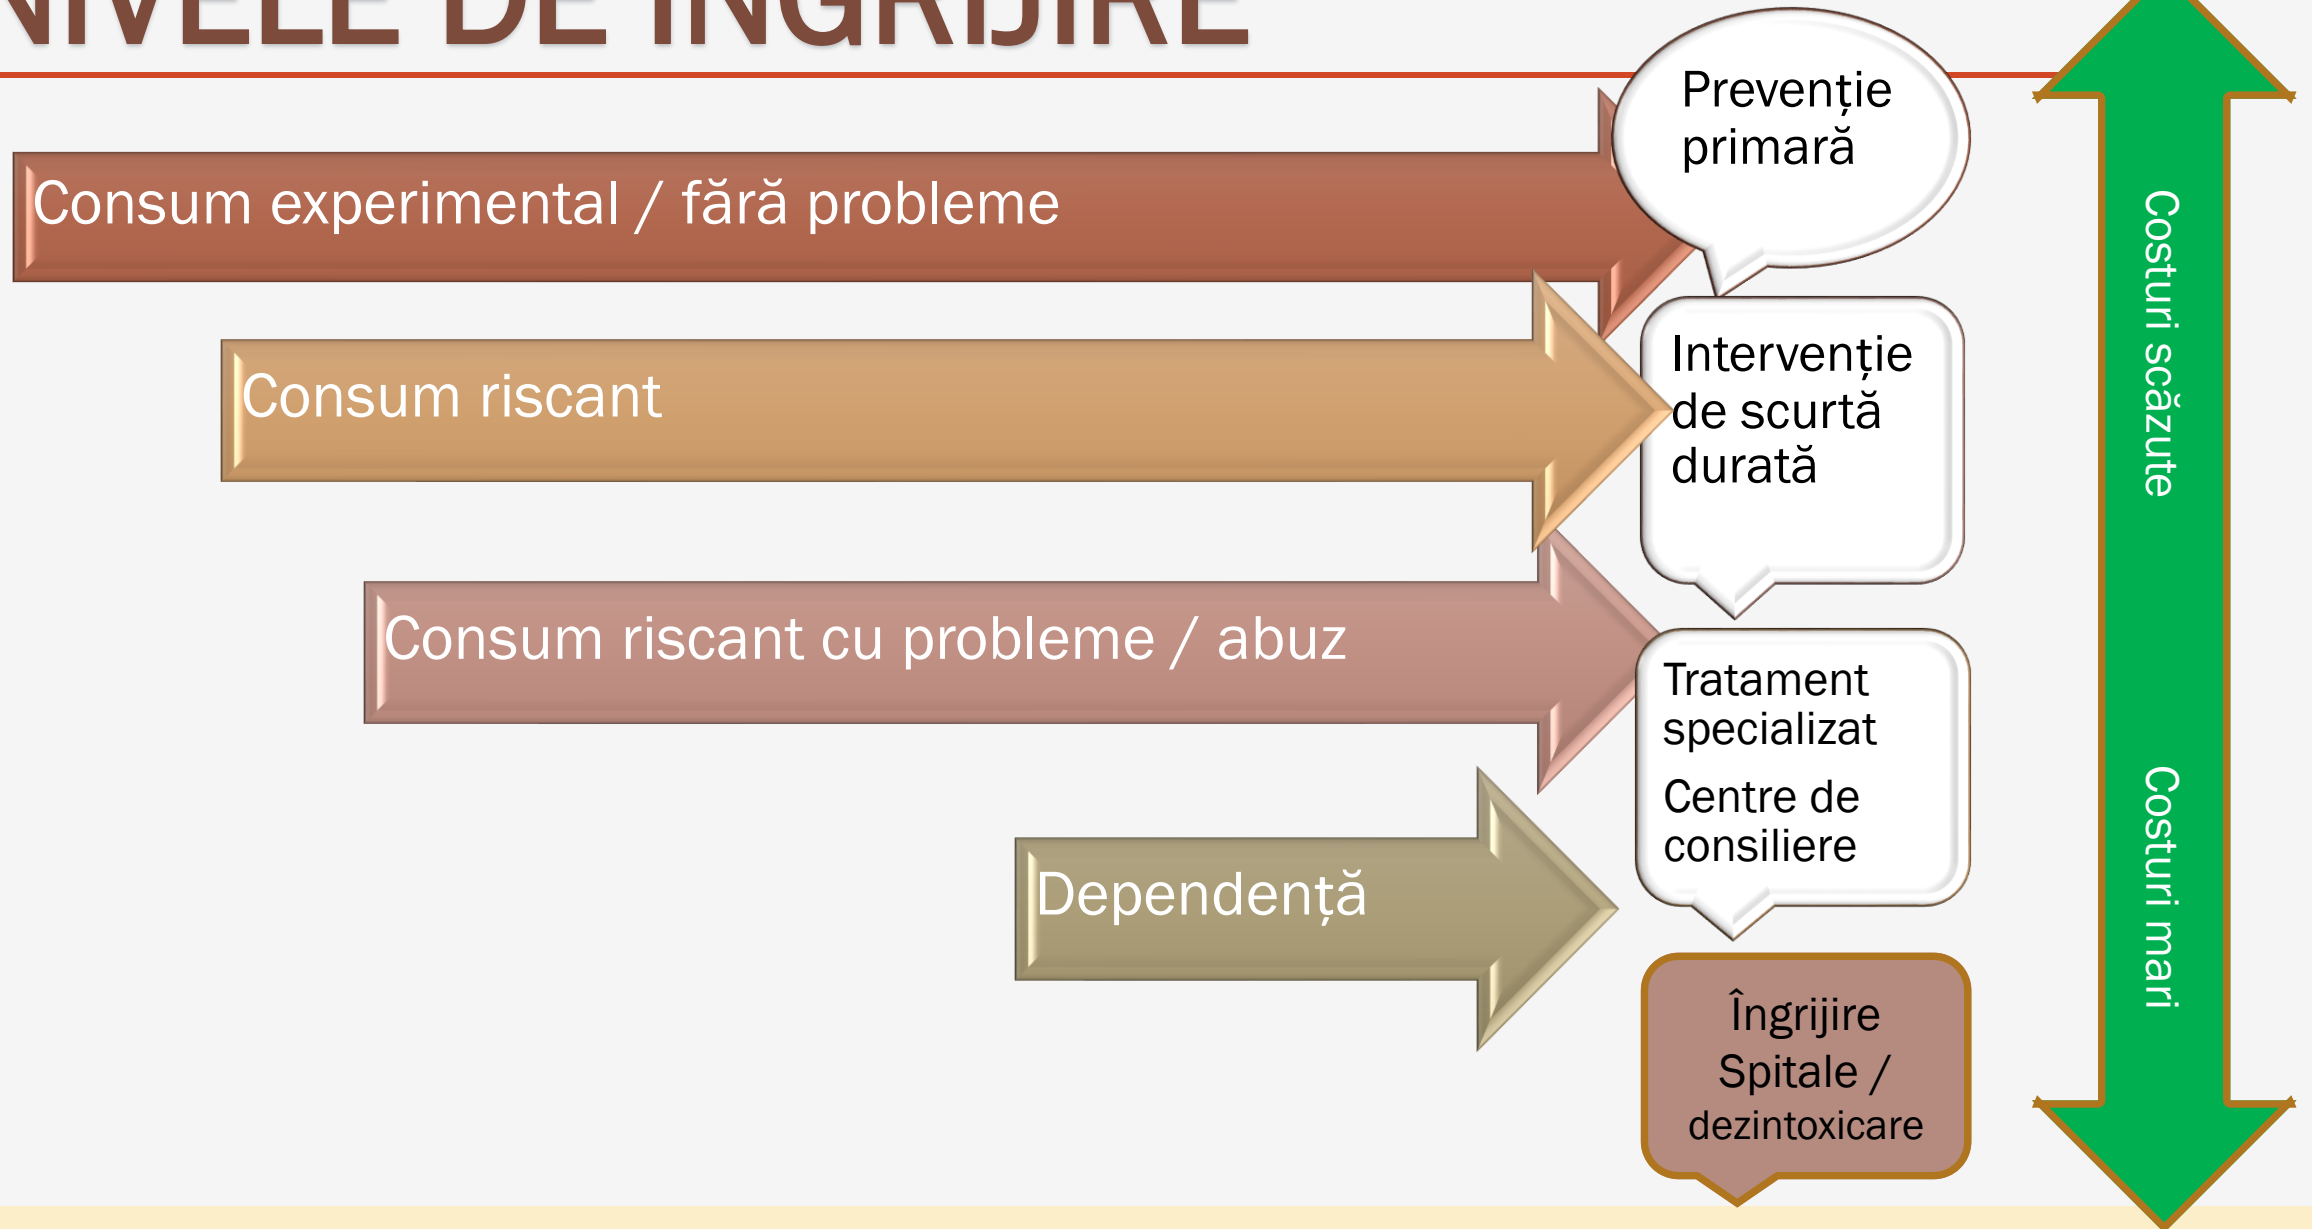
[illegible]IVELE DE ÎNGRIJIRE

Consum experimental / fără probleme

Prevenție primară

Consum riscant

Intervenție de scurtă durată

Consum riscant cu probleme / abuz

Tratament specializat

Centre de consiliere

Dependență

Îngrijire Spitale / dezintoxicare

Costuri scăzute

Costuri mari